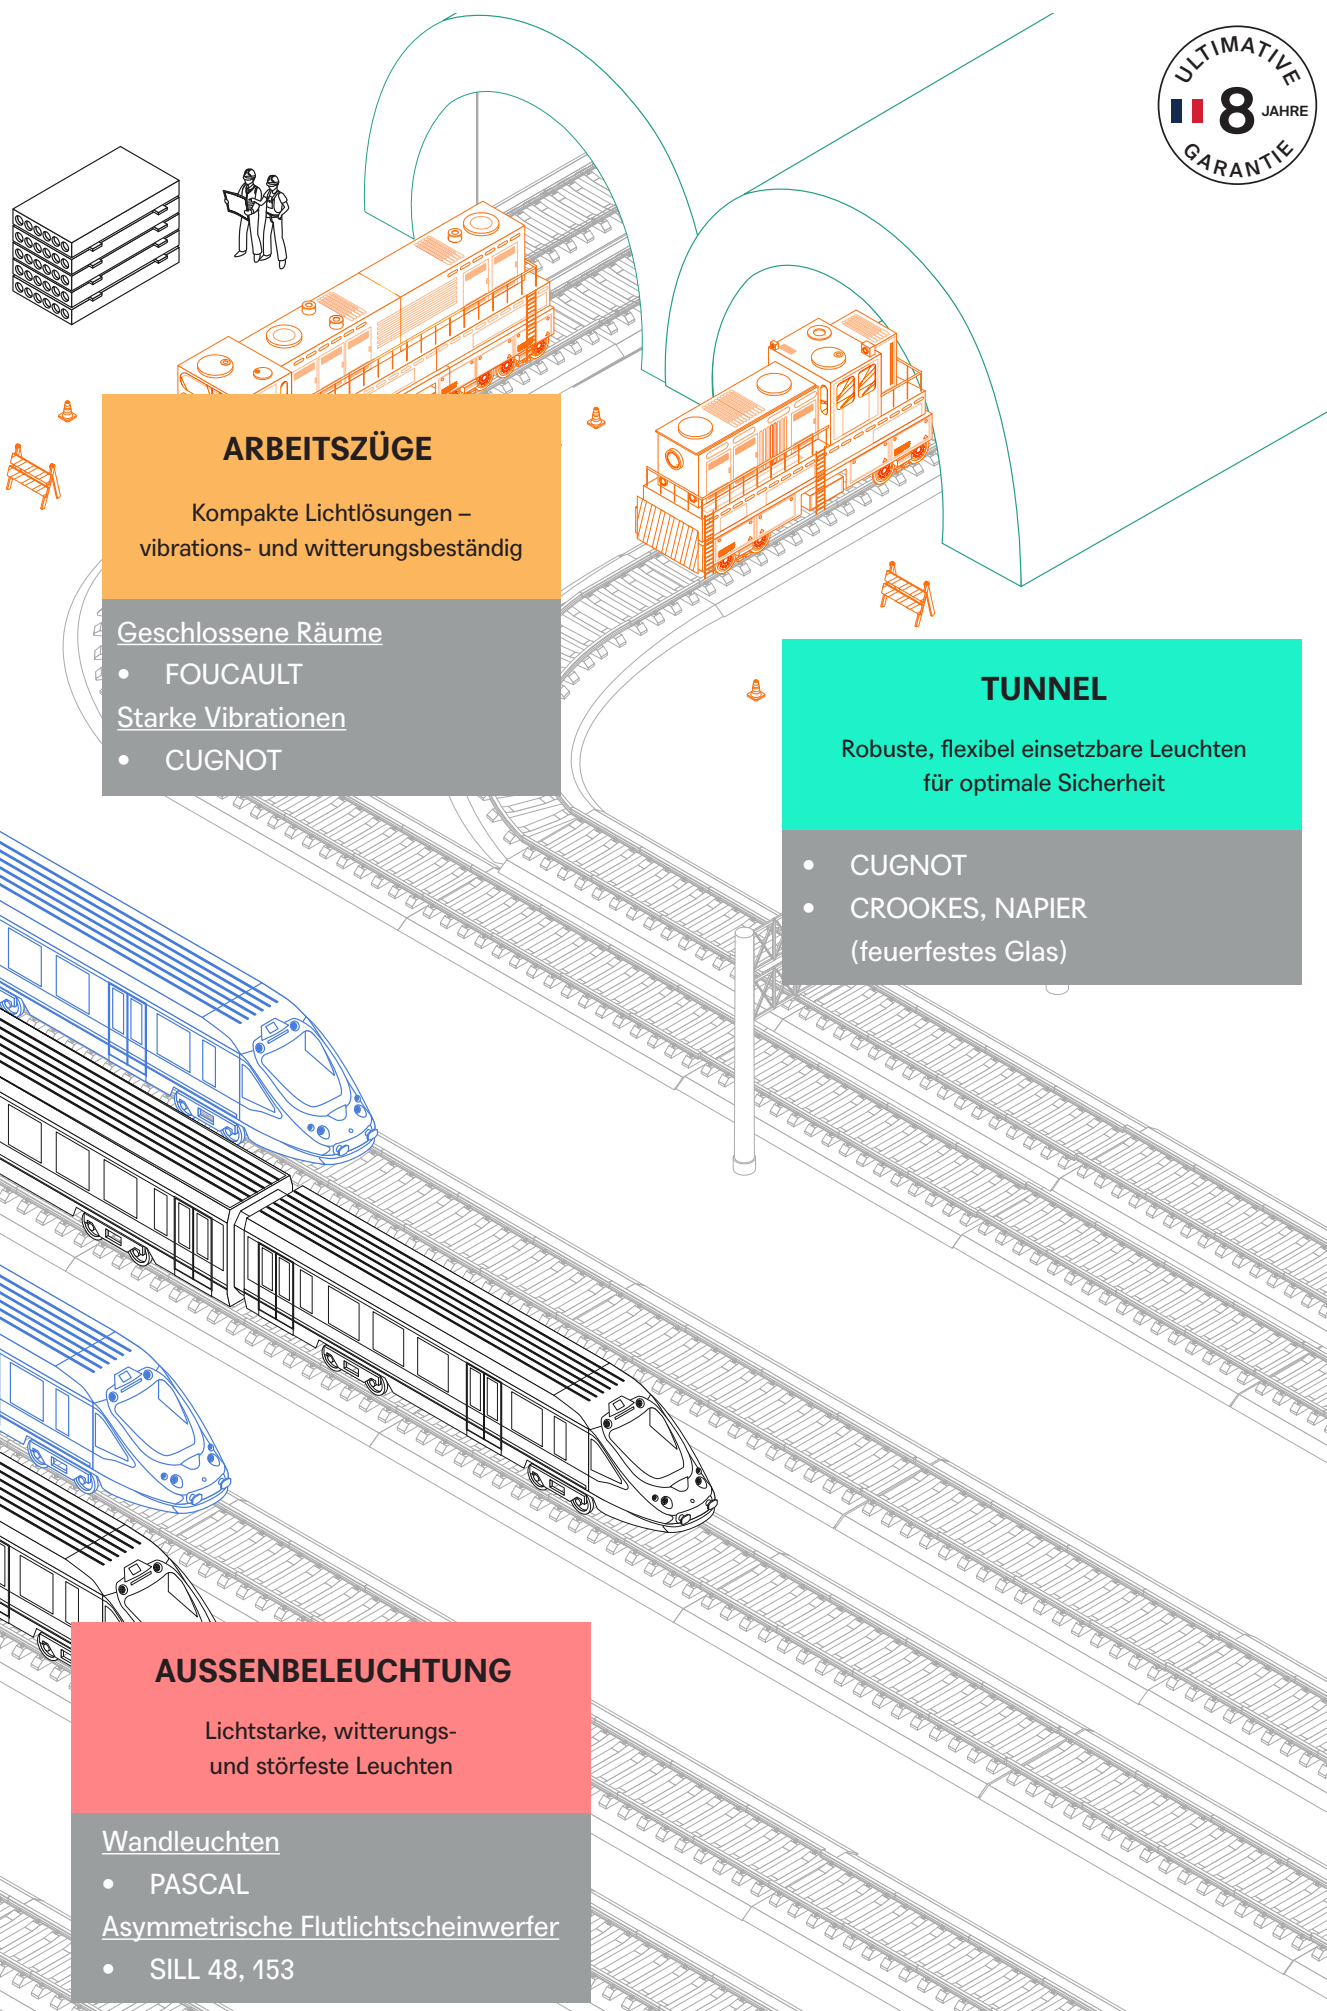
ULTIMATIVE 8 JAHRE GARANTIE

ARBEITSZÜGE

Kompakte Lichtlösungen – vibrations- und witterungsbeständig

Geschlossene Räume
- FOUCAULT

Starke Vibrationen
- CUGNOT

TUNNEL

Robuste, flexibel einsetzbare Leuchten für optimale Sicherheit

- CUGNOT
- CROOKES, NAPIER (feuerfestes Glas)

AUSSENBELEUCHTUNG

Lichtstarke, witterungs- und störfeste Leuchten

Wandleuchten
- PASCAL

Asymmetrische Flutlichtscheinwerfer
- SILL 48, 153